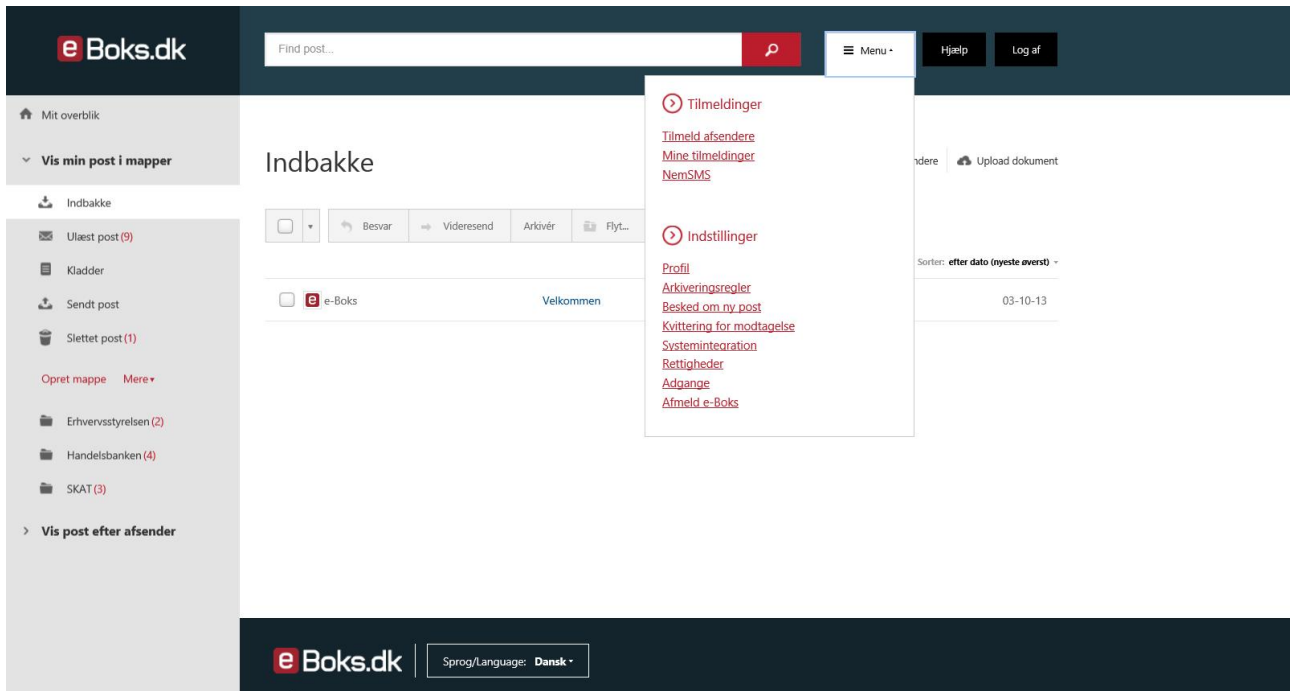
e Boks.dk

Find post...

Menu

Hjælp

Log af

Mit overblik

Vis min post i mapper

Indbakke

Ulæst post (9)

Kladder

Sendt post

Slettet post (1)

Opret mappe Mere

Erhvervsstyrelsen (2)

Handelsbanken (4)

SKAT (3)

Vis post efter afsender

Indbakke

ndere Upload dokument

Besvar Videresend Arkivér Flyt...

Sorter: efter dato (nyeste øverst)

e-Boks Velkommen 03-10-13

Tilmeldinger

Tilmeld afsendere
Mine tilmeldinger
NemSMS

Indstillinger

Profil
Arkiveringsregler
Besked om ny post
Kvittering for modtagelse
Systemintegration
Rettigheder
Adgange
Afmeld e-Boks

e Boks.dk

Sprog/Language: Dansk